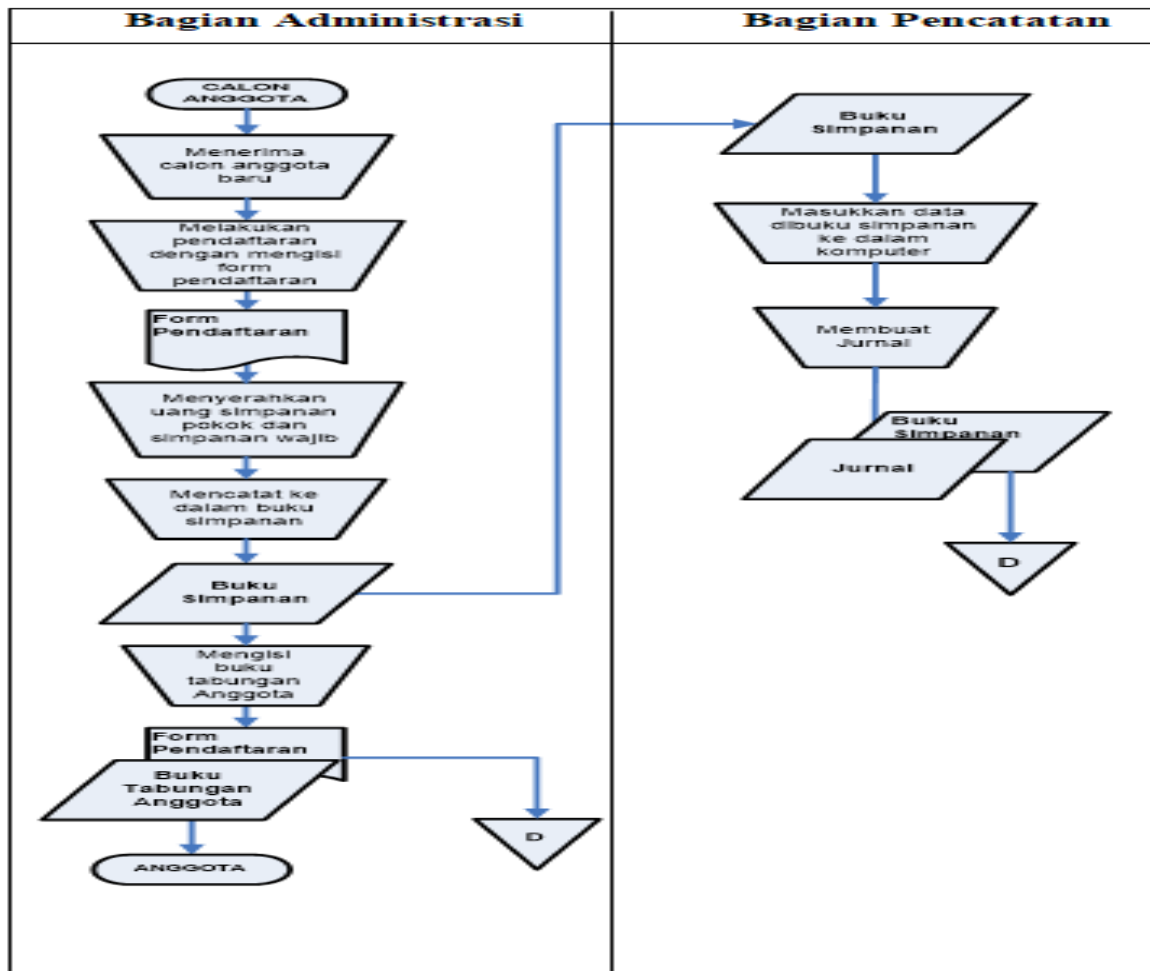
| Bagian Administrasi | Bagian Pencatatan |
|---|---|

CALON ANGGOTA

Menerima calon anggota baru

Melakukan pendaftaran dengan mengisi form pendaftaran

Form Pendaftaran

Menyerahkan uang simpanan pokok dan simpanan wajib

Mencatat ke dalam buku simpanan

Buku Simpanan

Mengisi buku tabungan Anggota

Form Pendaftaran

Buku Tabungan Anggota

D

ANGGOTA

Buku Simpanan

Masukkan data dibuku simpanan ke dalam komputer

Membuat Jurnal

Buku Simpanan

Jurnal

D